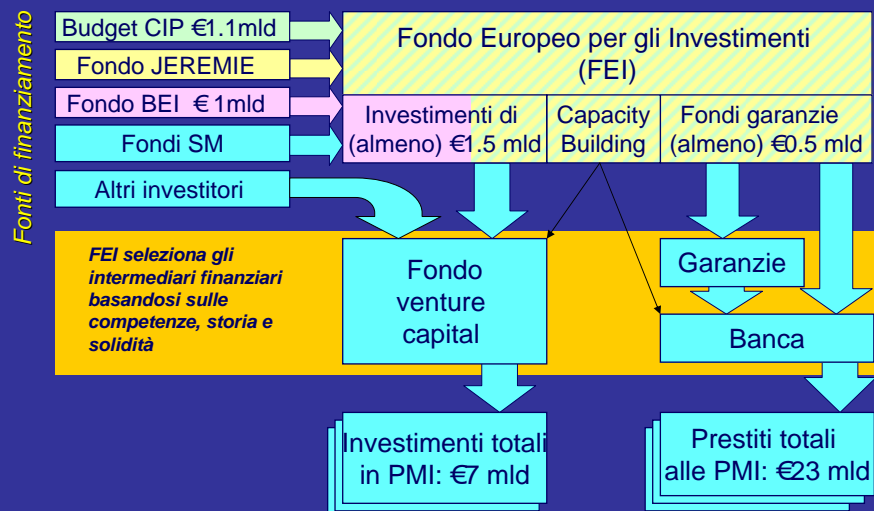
Fonti di finanziamento

Budget CIP €1.1mld

Fondo JEREMIE

Fondo BEI € 1mld

Fondi SM

Altri investitori

Fondo Europeo per gli Investimenti (FEI)

Investimenti di (almeno) €1.5 mld

Capacity Building

Fondi garanzie (almeno) €0.5 mld

FEI seleziona gli intermediari finanziari basandosi sulle competenze, storia e solidità

Fondo venture capital

Garanzie

Banca

Investimenti totali in PMI: €7 mld

Prestiti totali alle PMI: €23 mld